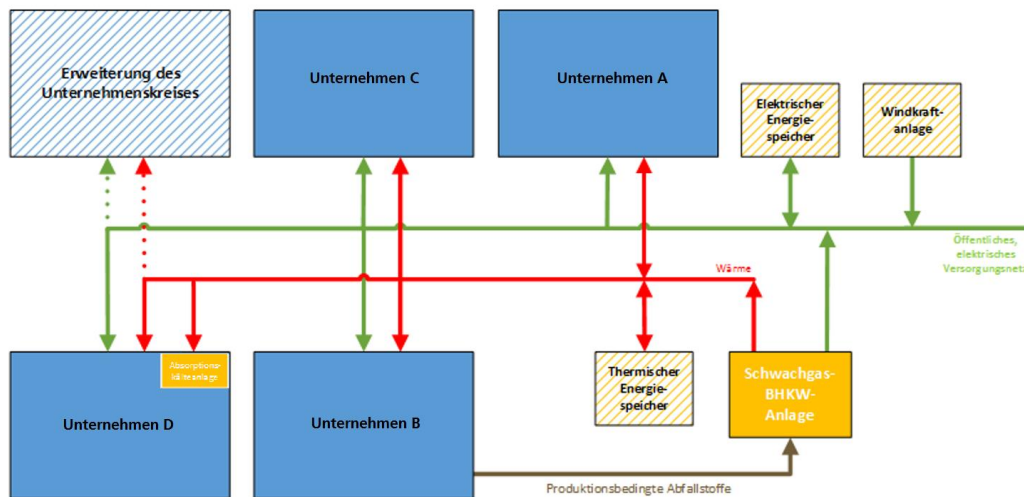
Erweiterung des Unternehmenskreises

Unternehmen C

Unternehmen A

Elektrischer Energiespeicher

Windkraftanlage

Öffentliches, elektrisches Versorgungsnetz

Wärme

Absorptionskälteanlage

Unternehmen D

Unternehmen B

Thermischer Energiespeicher

Schwachgas-BHKW-Anlage

Produktionsbedingte Abfallstoffe